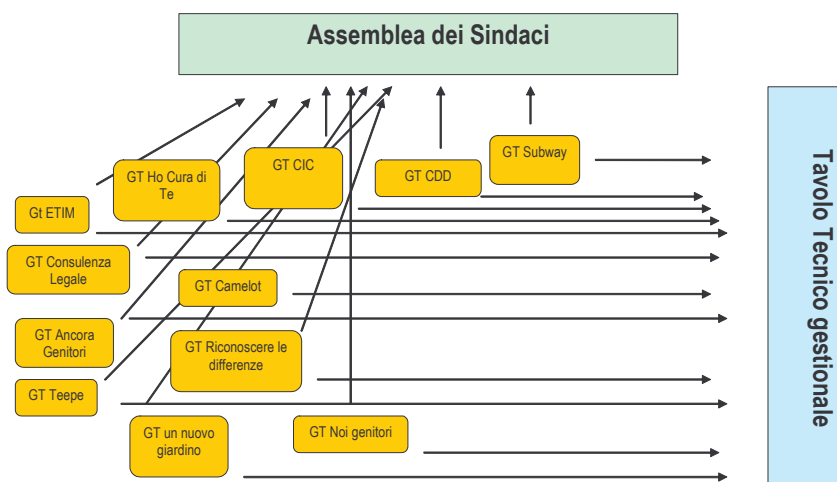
Assemblea dei Sindaci

GT Ho Cura di Te

GT CIC

GT CDD

GT Subway

Gt ETIM

GT Consulenza Legale

GT Camelot

GT Ancora Genitori

GT Riconoscere le differenze

GT Teepe

GT un nuovo giardino

GT Noi genitori

Tavolo Tecnico gestionale